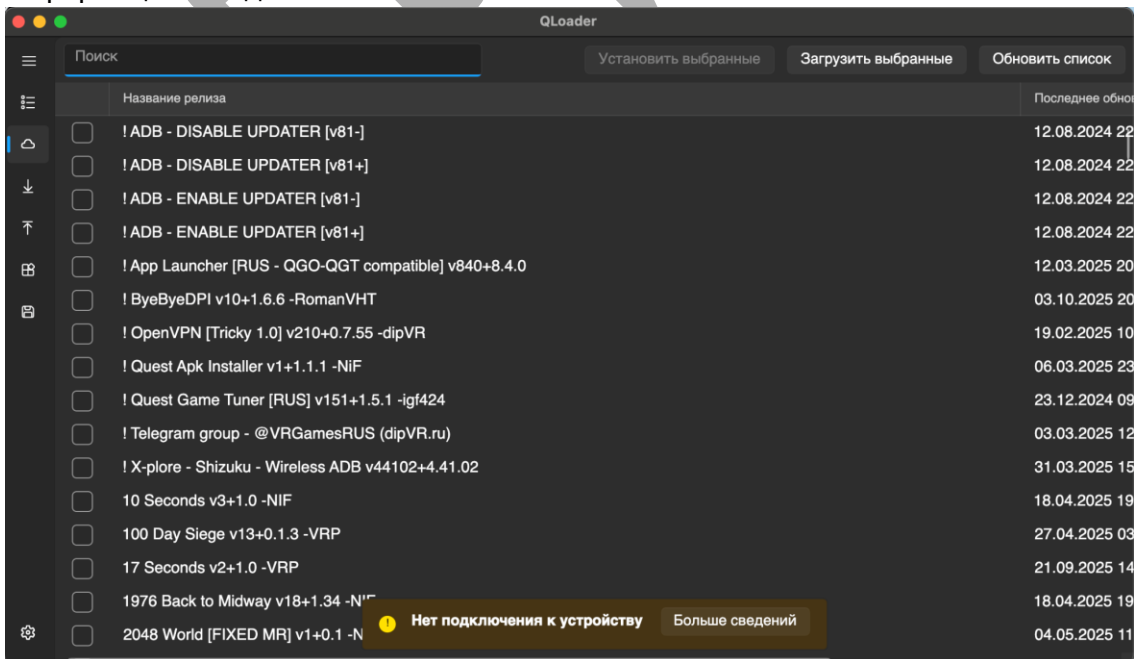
QLoader

Поиск

Установить выбранные

Загрузить выбранные

Обновить список

| | Название релиза | Последнее обно |
|---|---|---|
| | ! ADB - DISABLE UPDATER [v81-] | 12.08.2024 22 |
| | ! ADB - DISABLE UPDATER [v81+] | 12.08.2024 22 |
| | ! ADB - ENABLE UPDATER [v81-] | 12.08.2024 22 |
| | ! ADB - ENABLE UPDATER [v81+] | 12.08.2024 22 |
| | ! App Launcher [RUS - QGO-QGT compatible] v840+8.4.0 | 12.03.2025 20 |
| | ! ByeByeDPI v10+1.6.6 -RomanVHT | 03.10.2025 20 |
| | ! OpenVPN [Tricky 1.0] v210+0.7.55 -dipVR | 19.02.2025 10 |
| | ! Quest Apk Installer v1+1.1.1 -NiF | 06.03.2025 23 |
| | ! Quest Game Tuner [RUS] v151+1.5.1 -igf424 | 23.12.2024 09 |
| | ! Telegram group - @VRGamesRUS (dipVR.ru) | 03.03.2025 12 |
| | ! X-plore - Shizuku - Wireless ADB v44102+4.41.02 | 31.03.2025 15 |
| | 10 Seconds v3+1.0 -NIF | 18.04.2025 19 |
| | 100 Day Siege v13+0.1.3 -VRP | 27.04.2025 03 |
| | 17 Seconds v2+1.0 -VRP | 21.09.2025 14 |
| | 1976 Back to Midway v18+1.34 -N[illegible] | 18.04.2025 19 |
| | 2048 World [FIXED MR] v1+0.1 -N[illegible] | 04.05.2025 11 |

Нет подключения к устройству

Больше сведений